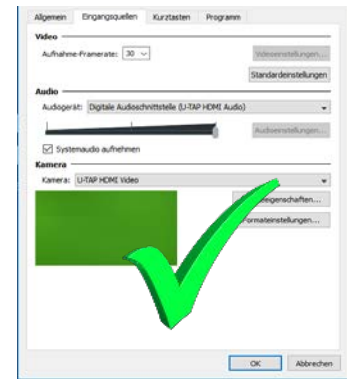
Allgemein Eingangsquellen Kurztasten Programm

Video

Aufnahme-Framerate: 30

Videoeinstellungen...

Standardeinstellungen

Audio

Audiogerät: Digitale Audioschnittstelle (U-TAP HDMI Audio)

Audioeinstellungen...

Systemaudio aufnehmen

Kamera

Kamera: U-TAP HDMI Video

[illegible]eigenschaften...

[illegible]formateinstellungen...

OK Abbrechen